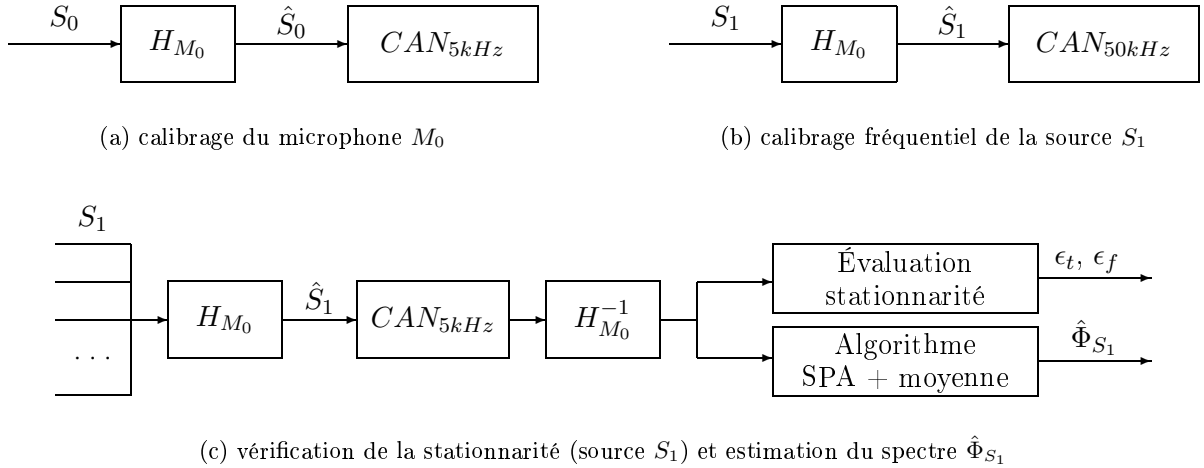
$S_0$ $H_{M_0}$ $\hat{S}_0$ $CAN_{5kHz}$

(a) calibrage du microphone $M_0$

$S_1$ $H_{M_0}$ $\hat{S}_1$ $CAN_{50kHz}$

(b) calibrage fréquentiel de la source $S_1$

$S_1$

. . .

$H_{M_0}$ $\hat{S}_1$ $CAN_{5kHz}$ $H_{M_0}^{-1}$

Évaluation stationnarité $\epsilon_t$, $\epsilon_f$

Algorithme SPA + moyenne $\hat{\Phi}_{S_1}$

(c) vérification de la stationnarité (source $S_1$) et estimation du spectre $\hat{\Phi}_{S_1}$